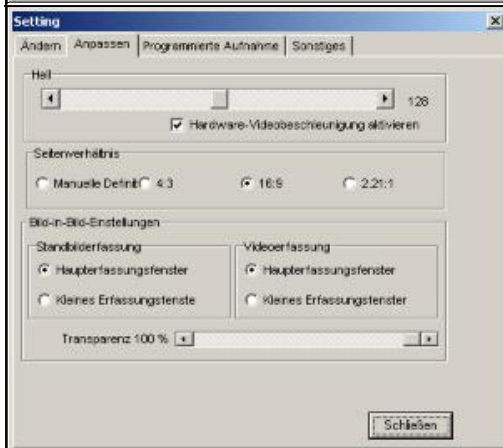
Setting

Andern | Anpassen | Programmierte Aufnahme | Sonstiges

Hell

128

Hardware-Videobeschleunigung aktivieren

Seitenverhältnis

Manuelle Definit 4:3 16:9 2.21:1

Bild-in-Bild-Einstellungen

Standbilderfassung

Haupterfassungsfenster

Kleines Erfassungsfenste

Videoerfassung

Haupterfassungsfenster

Kleines Erfassungsfenster

Transparenz 100 %

Schließen